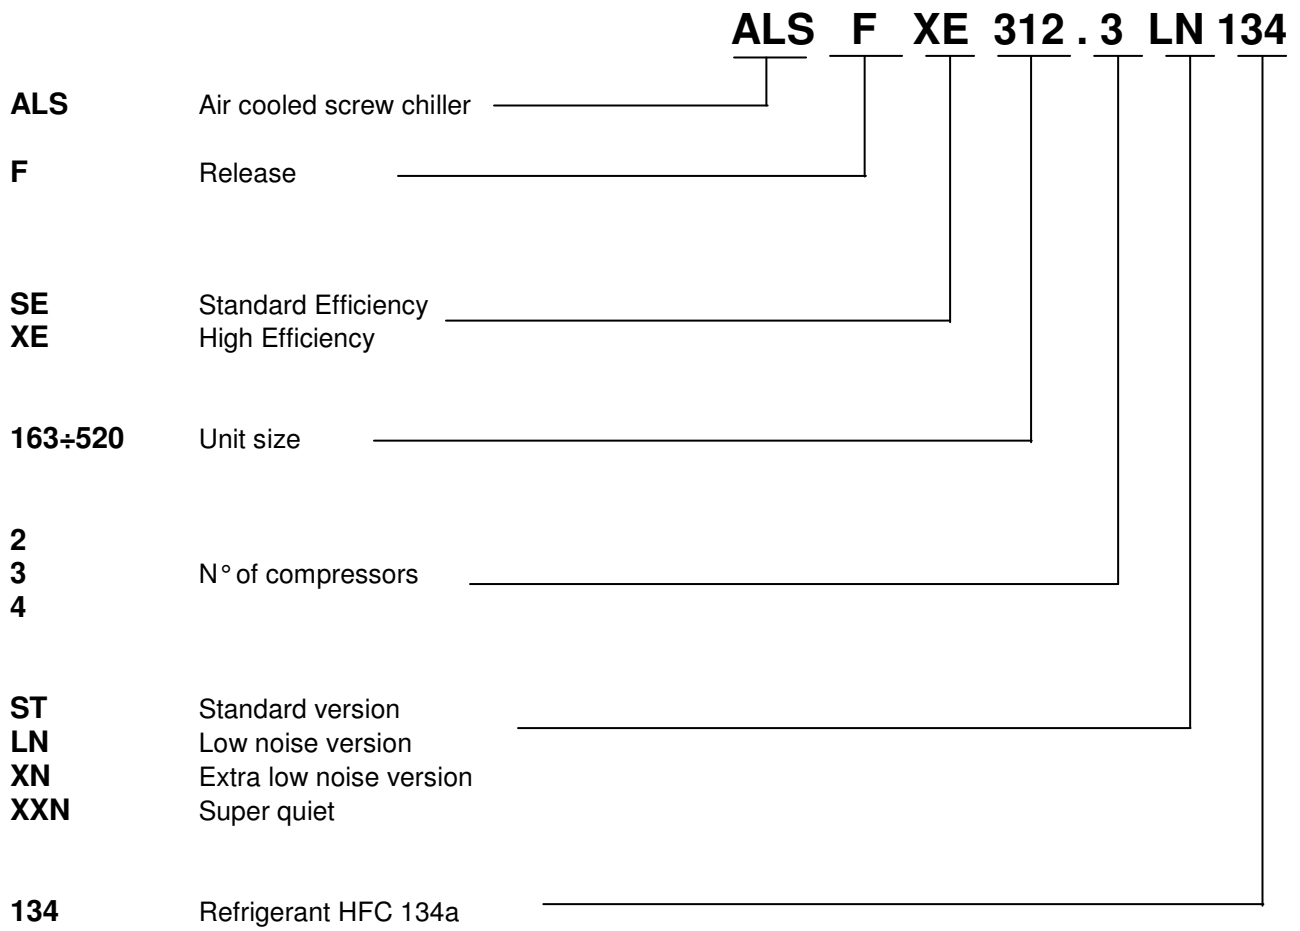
ALS F XE 312 . 3 LN 134

**ALS** Air cooled screw chiller

**F** Release

**SE** Standard Efficiency
**XE** High Efficiency

**163÷520** Unit size

**2**
**3** N° of compressors
**4**

**ST** Standard version
**LN** Low noise version
**XN** Extra low noise version
**XXN** Super quiet

**134** Refrigerant HFC 134a